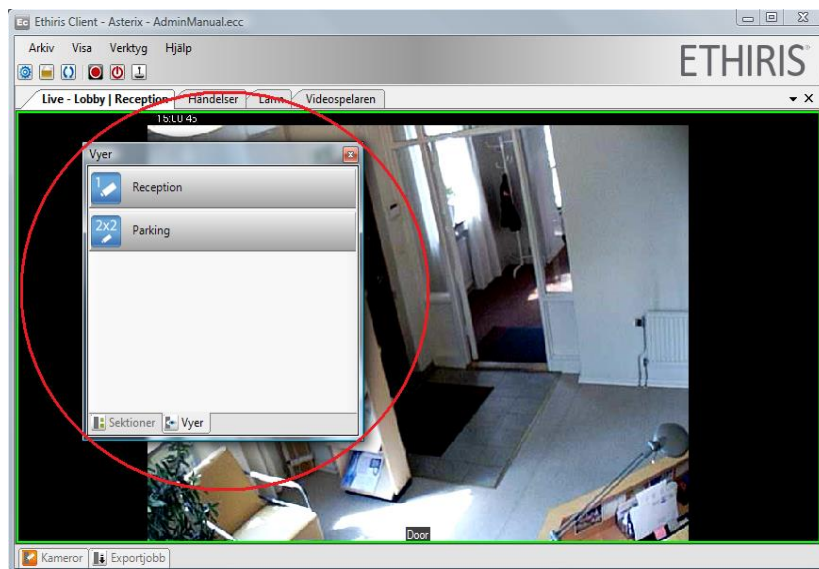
Ethiris Client - Asterix - AdminManual.ecc

Arkiv Visa Verktyg Hjälp

ETHIRIS

Live - Lobby | Reception | Händelser | Larm | Videospelaren

15:10 45

Vyer

1 Reception

2x2 Parking

Sektioner | Vyer

Door

Kameror | Exportjobb